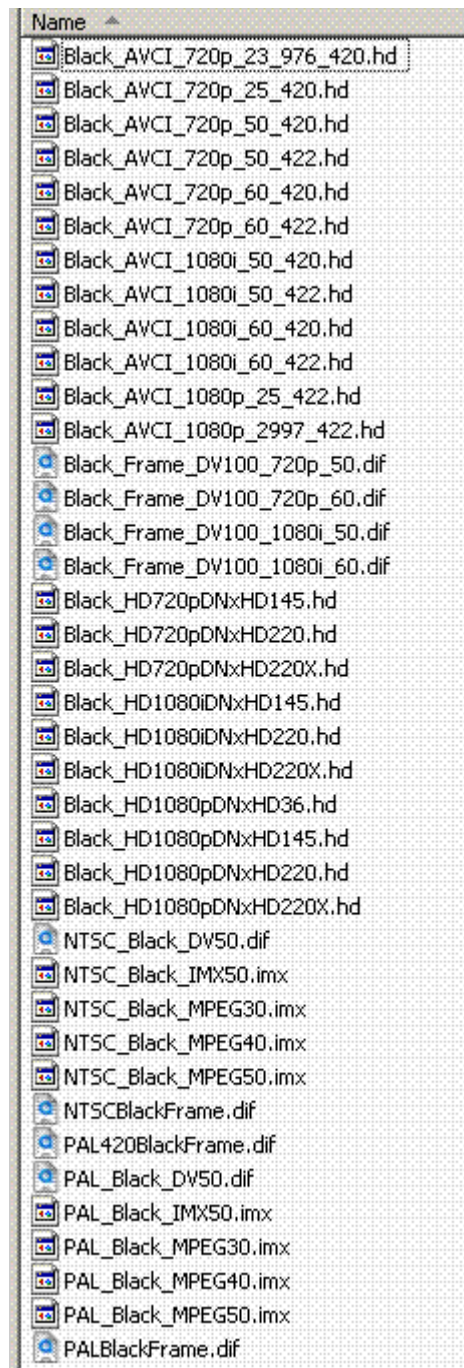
Name

Black_AVCI_720p_23_976_420.hd
Black_AVCI_720p_25_420.hd
Black_AVCI_720p_50_420.hd
Black_AVCI_720p_50_422.hd
Black_AVCI_720p_60_420.hd
Black_AVCI_720p_60_422.hd
Black_AVCI_1080i_50_420.hd
Black_AVCI_1080i_50_422.hd
Black_AVCI_1080i_60_420.hd
Black_AVCI_1080i_60_422.hd
Black_AVCI_1080p_25_422.hd
Black_AVCI_1080p_2997_422.hd
Black_Frame_DV100_720p_50.dif
Black_Frame_DV100_720p_60.dif
Black_Frame_DV100_1080i_50.dif
Black_Frame_DV100_1080i_60.dif
Black_HD720pDNxHD145.hd
Black_HD720pDNxHD220.hd
Black_HD720pDNxHD220X.hd
Black_HD1080iDNxHD145.hd
Black_HD1080iDNxHD220.hd
Black_HD1080iDNxHD220X.hd
Black_HD1080pDNxHD36.hd
Black_HD1080pDNxHD145.hd
Black_HD1080pDNxHD220.hd
Black_HD1080pDNxHD220X.hd
NTSC_Black_DV50.dif
NTSC_Black_IMX50.imx
NTSC_Black_MPEG30.imx
NTSC_Black_MPEG40.imx
NTSC_Black_MPEG50.imx
NTSCBlackFrame.dif
PAL420BlackFrame.dif
PAL_Black_DV50.dif
PAL_Black_IMX50.imx
PAL_Black_MPEG30.imx
PAL_Black_MPEG40.imx
PAL_Black_MPEG50.imx
PALBlackFrame.dif